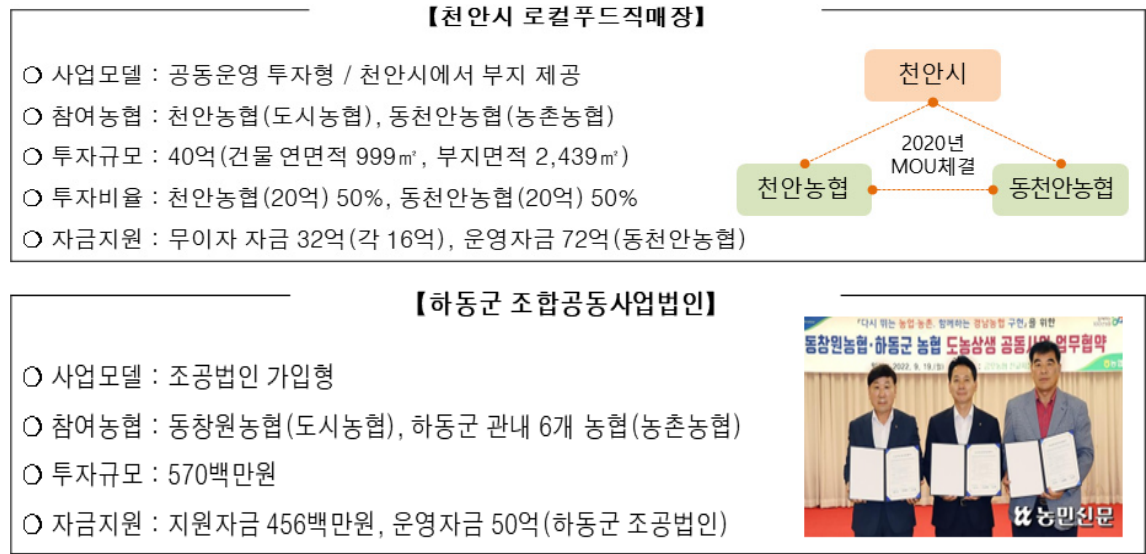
【천안시 로컬푸드직매장】

○ 사업모델 : 공동운영 투자형 / 천안시에서 부지 제공

○ 참여농협 : 천안농협(도시농협), 동천안농협(농촌농협)

○ 투자규모 : 40억(건물 연면적 999㎡, 부지면적 2,439㎡)

○ 투자비율 : 천안농협(20억) 50%, 동천안농협(20억) 50%

○ 자금지원 : 무이자 자금 32억(각 16억), 운영자금 72억(동천안농협)

천안시

2020년 MOU체결

천안농협

동천안농협

【하동군 조합공동사업법인】

○ 사업모델 : 조공법인 가입형

○ 참여농협 : 동창원농협(도시농협), 하동군 관내 6개 농협(농촌농협)

○ 투자규모 : 570백만원

○ 자금지원 : 지원자금 456백만원, 운영자금 50억(하동군 조공법인)

『다시 뛰는 농업 농촌, 함께하는 경남농협 구현』을 위한

동창원농협·하동군 농협 도농상생 공동사업 업무협약

2022. 9. 19.(월)

농민신문